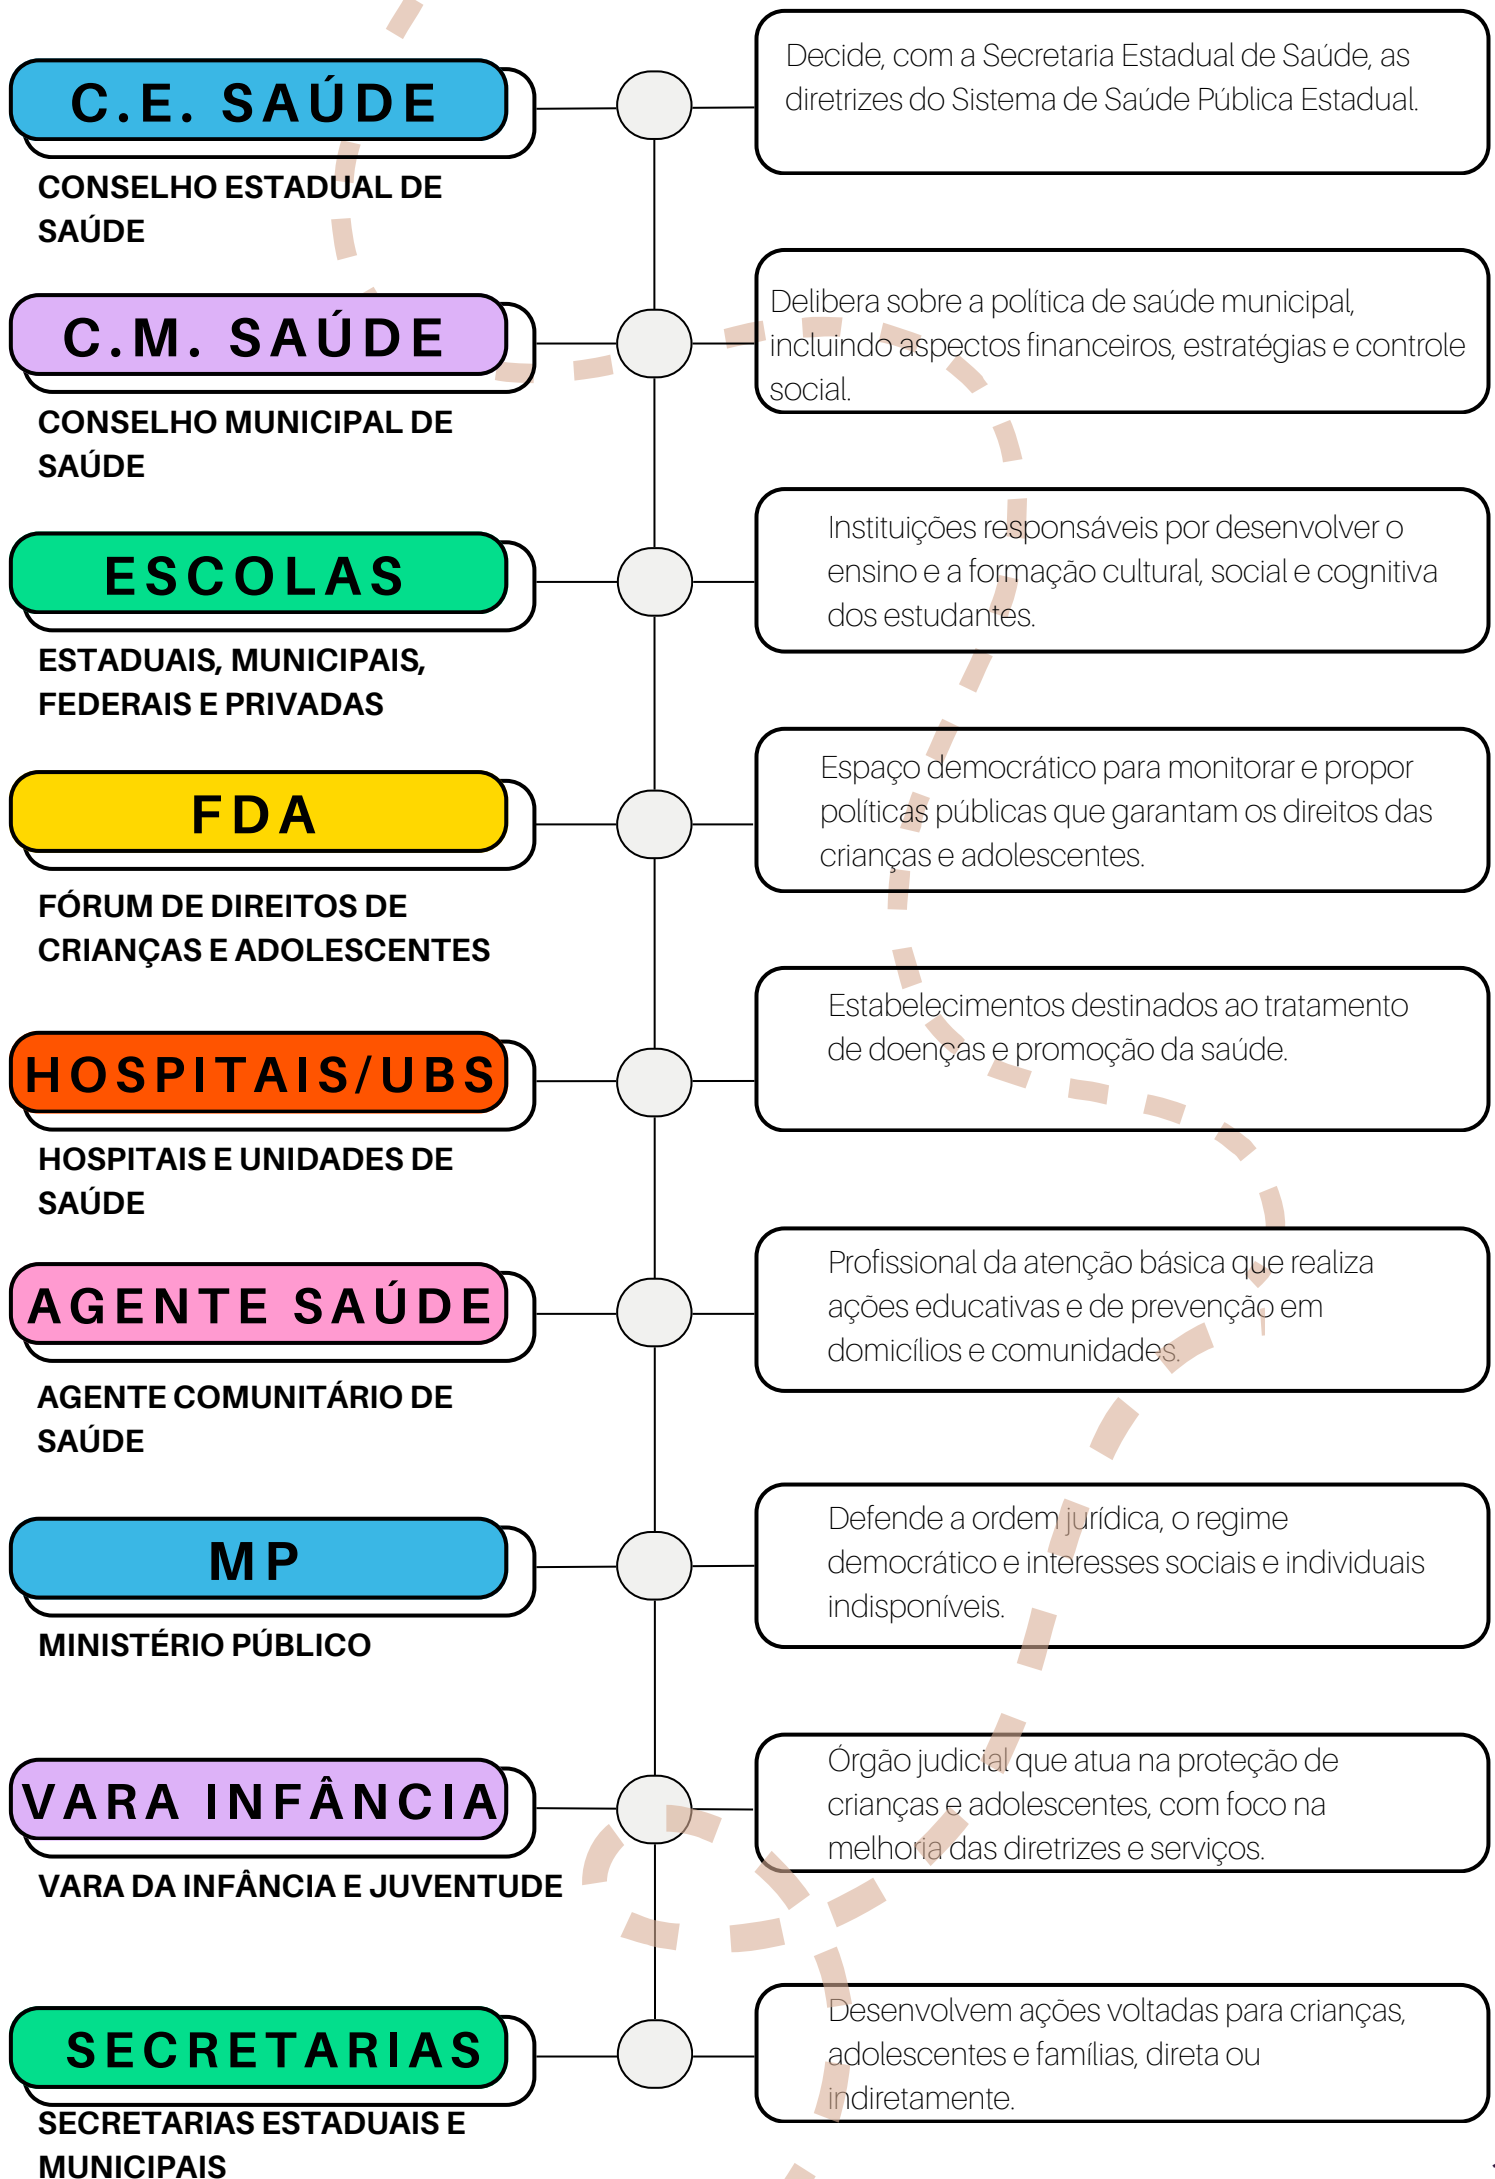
C.E. SAÚDE

CONSELHO ESTADUAL DE SAÚDE

Decide, com a Secretaria Estadual de Saúde, as diretrizes do Sistema de Saúde Pública Estadual.

C.M. SAÚDE

CONSELHO MUNICIPAL DE SAÚDE

Delibera sobre a política de saúde municipal, incluindo aspectos financeiros, estratégias e controle social.

ESCOLAS

ESTADUAIS, MUNICIPAIS, FEDERAIS E PRIVADAS

Instituições responsáveis por desenvolver o ensino e a formação cultural, social e cognitiva dos estudantes.

FDA

FÓRUM DE DIREITOS DE CRIANÇAS E ADOLESCENTES

Espaço democrático para monitorar e propor políticas públicas que garantam os direitos das crianças e adolescentes.

HOSPITAIS/UBS

HOSPITAIS E UNIDADES DE SAÚDE

Estabelecimentos destinados ao tratamento de doenças e promoção da saúde.

AGENTE SAÚDE

AGENTE COMUNITÁRIO DE SAÚDE

Profissional da atenção básica que realiza ações educativas e de prevenção em domicílios e comunidades.

MP

MINISTÉRIO PÚBLICO

Defende a ordem jurídica, o regime democrático e interesses sociais e individuais indisponíveis.

VARA INFÂNCIA

VARA DA INFÂNCIA E JUVENTUDE

Órgão judicial que atua na proteção de crianças e adolescentes, com foco na melhoria das diretrizes e serviços.

SECRETARIAS

SECRETARIAS ESTADUAIS E MUNICIPAIS

Desenvolvem ações voltadas para crianças, adolescentes e famílias, direta ou indiretamente.